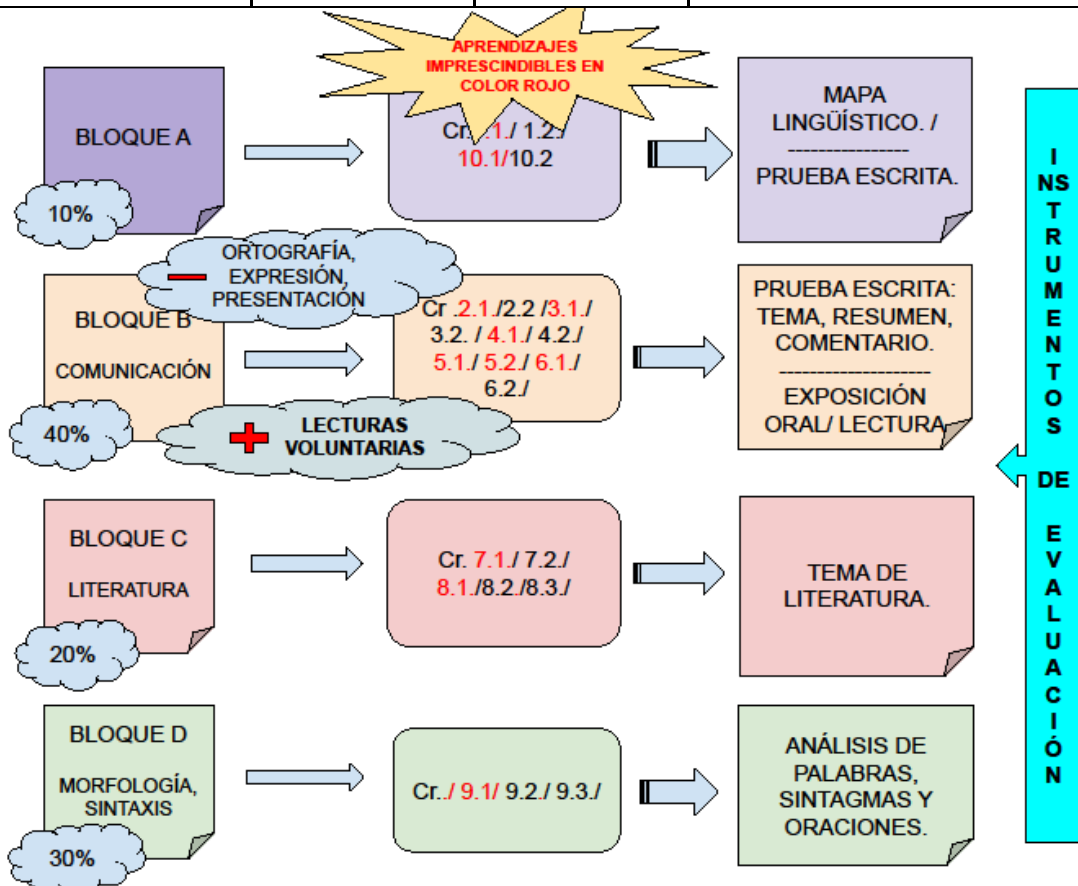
APRENDIZAJES IMPRESCINDIBLES EN COLOR ROJO

BLOQUE A

10%

Cr. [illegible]1./ 1.2./ 10.1/10.2

MAPA LINGÜÍSTICO. /
----------------
PRUEBA ESCRITA.

ORTOGRAFÍA, EXPRESIÓN, PRESENTACIÓN

BLOQUE B

COMUNICACIÓN

40%

Cr .2.1./2.2 /3.1./ 3.2. / 4.1./ 4.2./ 5.1./ 5.2./ 6.1./ 6.2./

LECTURAS VOLUNTARIAS

PRUEBA ESCRITA: TEMA, RESUMEN, COMENTARIO.
--------------------
EXPOSICIÓN ORAL/ LECTURA

BLOQUE C

LITERATURA

20%

Cr. 7.1./ 7.2./ 8.1./8.2./8.3./

TEMA DE LITERATURA.

BLOQUE D

MORFOLOGÍA, SINTAXIS

30%

Cr../ 9.1/ 9.2./ 9.3./

ANÁLISIS DE PALABRAS, SINTAGMAS Y ORACIONES.

INSTRUMENTOS DE EVALUACIÓN